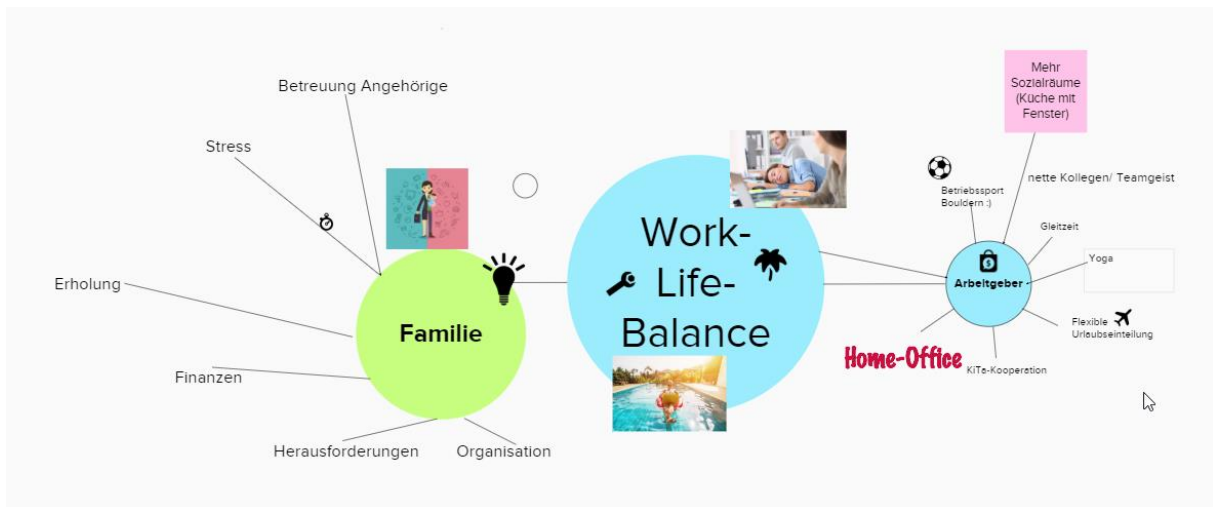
Work-Life-Balance

Familie

Betreuung Angehörige

Stress

Erholung

Finanzen

Herausforderungen

Organisation

Arbeitgeber

Mehr Sozialräume (Küche mit Fenster)

Betriebssport Bouldern :)

nette Kollegen/ Teamgeist

Gleitzeit

Yoga

Flexible Urlaubseinteilung

KiTa-Kooperation

Home-Office